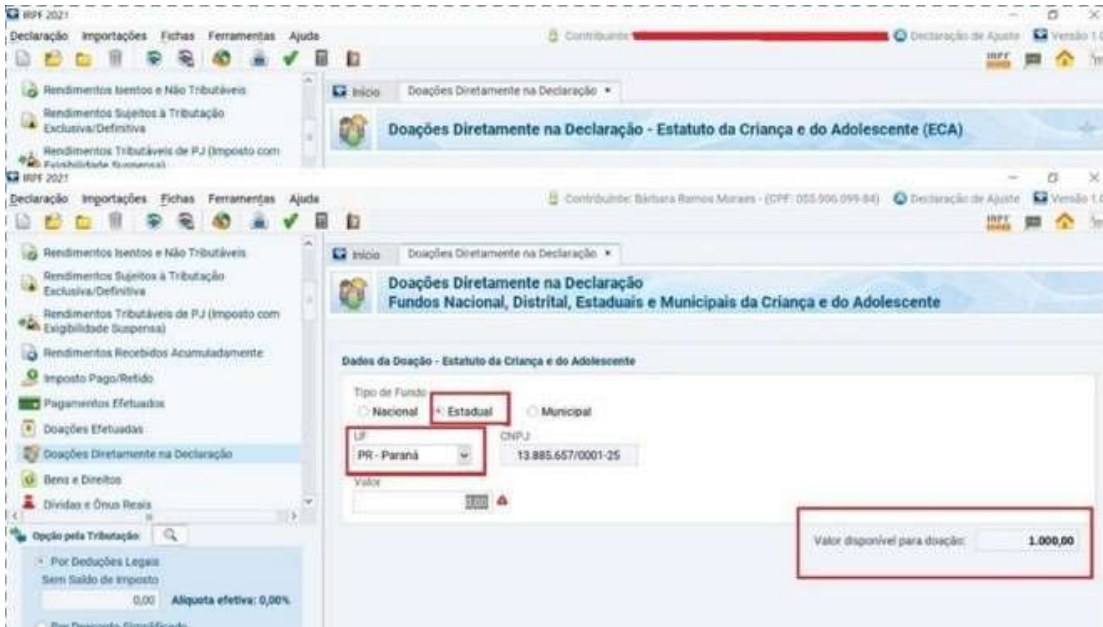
IRPF 2021

Declaração Importações Fichas Ferramentas Ajuda

Contribuinte: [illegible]

Declaração de Ajuste

Versão 1.0

Rendimentos Isentos e Não Tributáveis

Rendimentos Sujeitos à Tributação Exclusiva/Definitiva

Rendimentos Tributáveis de PJ (Imposto com Exigibilidade Suspensa)

Início

Doações Diretamente na Declaração

Doações Diretamente na Declaração - Estatuto da Criança e do Adolescente (ECA)

IRPF 2021

Declaração Importações Fichas Ferramentas Ajuda

Contribuinte: Bárbara Ramos Moraes - (CPF: 055.906.099-84)

Declaração de Ajuste

Versão 1.0

Rendimentos Isentos e Não Tributáveis

Rendimentos Sujeitos à Tributação Exclusiva/Definitiva

Rendimentos Tributáveis de PJ (Imposto com Exigibilidade Suspensa)

Rendimentos Recebidos Acumuladamente

Imposto Pago/Retido

Pagamentos Efetuados

Doações Efetuadas

Doações Diretamente na Declaração

Bens e Direitos

Dívidas e Ônus Reais

Opção pela Tributação

Por Deduções Legais

Sem Saldo de Imposto

0,00 Alíquota efetiva: 0,00%

Por Desconto Simplificado

Início

Doações Diretamente na Declaração

Doações Diretamente na Declaração

Fundos Nacional, Distrital, Estaduais e Municipais da Criança e do Adolescente

Dados da Doação - Estatuto da Criança e do Adolescente

Tipo de Fundo

Nacional

Estadual

Municipal

UF

PR - Paraná

CNPJ

13.885.657/0001-25

Valor

Valor disponível para doação:

1.000,00